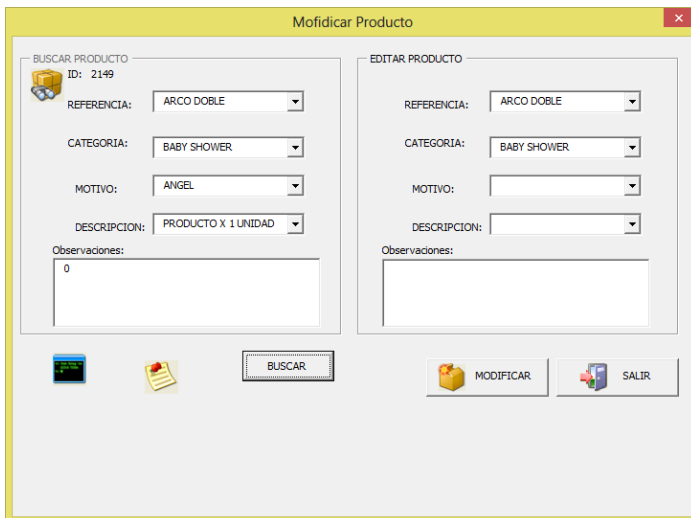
Mofidicar Producto

BUSCAR PRODUCTO
ID: 2149
REFERENCIA: ARCO DOBLE
CATEGORIA: BABY SHOWER
MOTIVO: ANGEL
DESCRIPCION: PRODUCTO X 1 UNIDAD
Observaciones:
0

EDITAR PRODUCTO
REFERENCIA: ARCO DOBLE
CATEGORIA: BABY SHOWER
MOTIVO:
DESCRIPCION:
Observaciones:

BUSCAR
MODIFICAR
SALIR